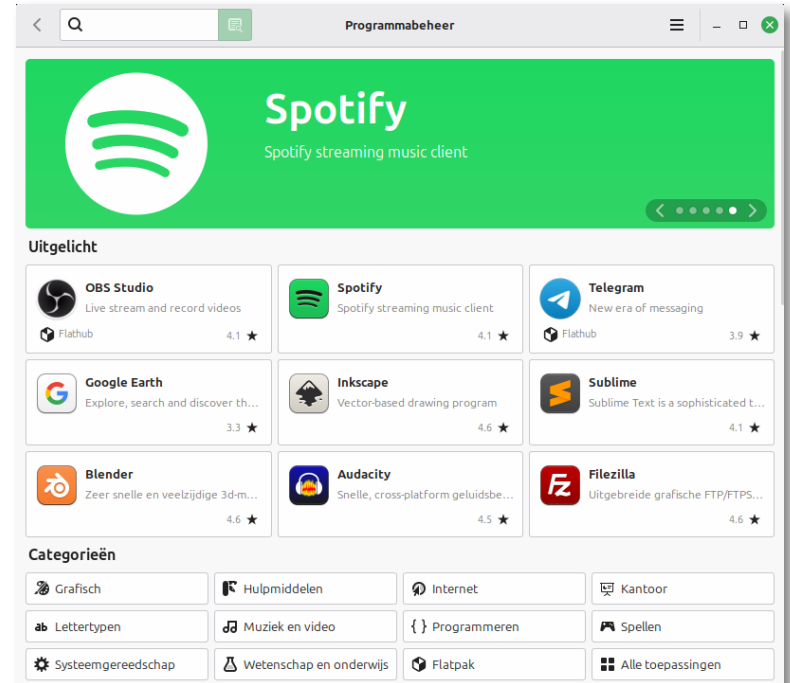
Programmabeheer

Spotify

Spotify streaming music client

Uitgelicht

OBS Studio
Live stream and record videos
Flathub 4.1 ★

Spotify
Spotify streaming music client
4.1 ★

Telegram
New era of messaging
Flathub 3.9 ★

Google Earth
Explore, search and discover th...
3.3 ★

Inkscape
Vector-based drawing program
4.6 ★

Sublime
Sublime Text is a sophisticated t...
4.1 ★

Blender
Zeer snelle en veelzijdige 3d-m...
4.6 ★

Audacity
Snelle, cross-platform geluidsbe...
4.5 ★

Filezilla
Uitgebreide grafische FTP/FTPS...
4.6 ★

Categorieën

Grafisch
Hulpmiddelen
Internet
Kantoor
ab Lettertypen
Muziek en video
{ } Programmeren
Spellen
Systeemgereedschap
Wetenschap en onderwijs
Flatpak
Alle toepassingen